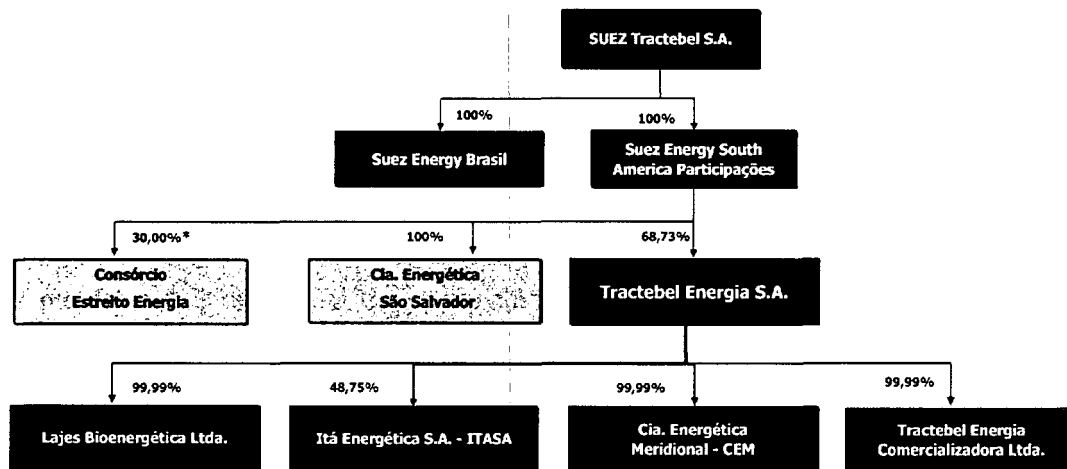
SUEZ Tractebel S.A.

100%

100%

Suez Energy Brasil

Suez Energy South America Participações

30,00%*

100%

68,73%

Consórcio Estreito Energia

Cia. Energética São Salvador

Tractebel Energia S.A.

99,99%

48,75%

99,99%

99,99%

Lajes Bioenergética Ltda.

Itá Energética S.A. - ITASA

Cia. Energética Meridional - CEM

Tractebel Energia Comercializadora Ltda.